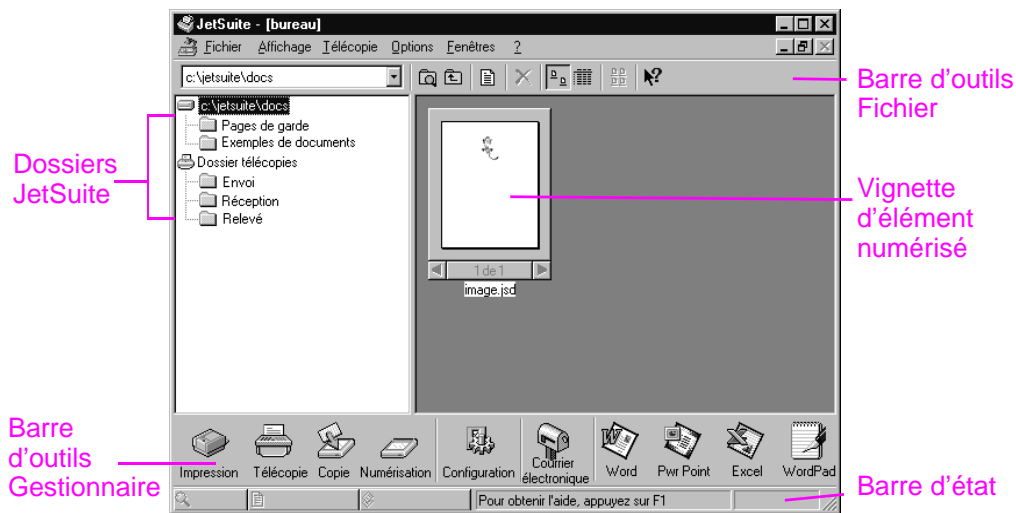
JetSuite - [bureau]

Fichier Affichage Télécopie Options Fenêtres ?

c:\jetsuite\docs

Barre d'outils Fichier

c:\jetsuite\docs
Pages de garde
Exemples de documents
Dossier télécopies
Envoi
Réception
Relevé

Dossiers JetSuite

1 de 1
image.jsd

Vignette d'élément numérisé

Impression Télécopie Copie Numérisation Configuration Courrier électronique Word Pwr Point Excel WordPad

Barre d'outils Gestionnaire

Pour obtenir l'aide, appuyez sur F1

Barre d'état